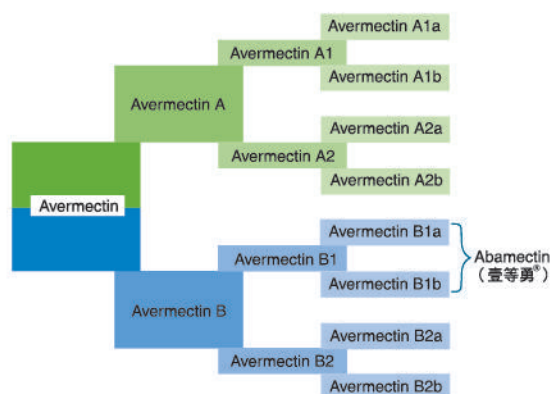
Avermectin

Avermectin A

Avermectin A1

Avermectin A1a

Avermectin A1b

Avermectin A2

Avermectin A2a

Avermectin A2b

Avermectin B

Avermectin B1

Avermectin B1a

Avermectin B1b

Abamectin
(壹等勇®)

Avermectin B2

Avermectin B2a

Avermectin B2b